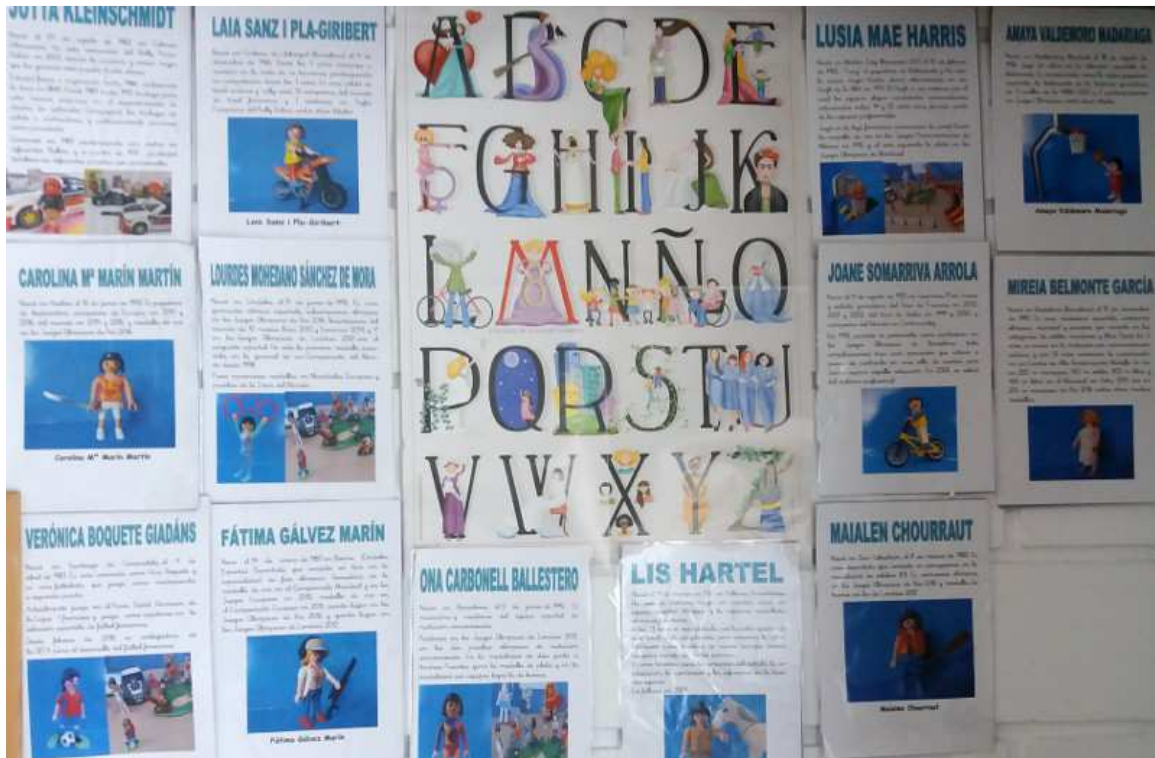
JUTTA KLEINSCHMIDT

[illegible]

LAIA SANZ I PLA-GIRIBERT

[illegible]

Laia Sanz i Pla-Giribert

A B C D E
F G H I J K
L M N Ñ O
P Q R S T U
V W X Y Z

LUSIA MAE HARRIS

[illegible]

AMAYA VALDEMORO MADARIAGA

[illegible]

Amaya Valdemoro Madariaga

CAROLINA Mª MARÍN MARTÍN

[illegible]

Carolina Mª Marín Martín

LOURDES MOHEDANO SÁNCHEZ DE MORA

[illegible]

JOANE SOMARRIVA ARROLA

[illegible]

MIREIA BELMONTE GARCÍA

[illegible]

VERÓNICA BOQUETE GIADÁNS

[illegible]

FÁTIMA GÁLVEZ MARÍN

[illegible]

Fátima Gálvez Marín

ONA CARBONELL BALLESTERO

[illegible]

LIS HARTEL

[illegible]

MAIALEN CHOURRAUT

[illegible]

Maialen Chourraut